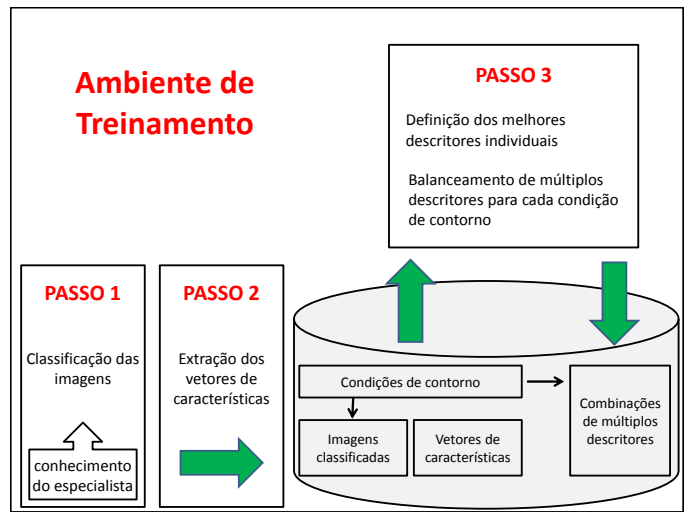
Ambiente de Treinamento

PASSO 3

Definição dos melhores descritores individuais

Balanceamento de múltiplos descritores para cada condição de contorno

PASSO 1

Classificação das imagens

conhecimento do especialista

PASSO 2

Extração dos vetores de características

Condições de contorno

Imagens classificadas

Vetores de características

Combinações de múltiplos descritores